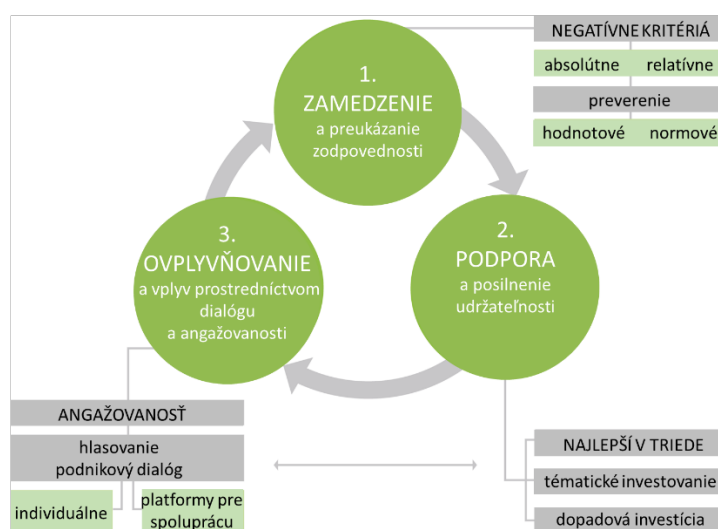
NEGATÍVNE KRITÉRIÁ

absolútne

relatívne

preverenie

hodnotové

normové

1.
ZAMEDZENIE
a preukázanie zodpovednosti

2.
PODPORA
a posilnenie udržateľnosti

3.
OVPLYVŇOVANIE
a vplyv prostredníctvom dialógu a angažovanosti

ANGAŽOVANOSŤ

hlasovanie
podnikový dialóg

individuálne

platformy pre spoluprácu

NAJLEPŠÍ V TRIEDE

tématické investovanie

dopadová investícia